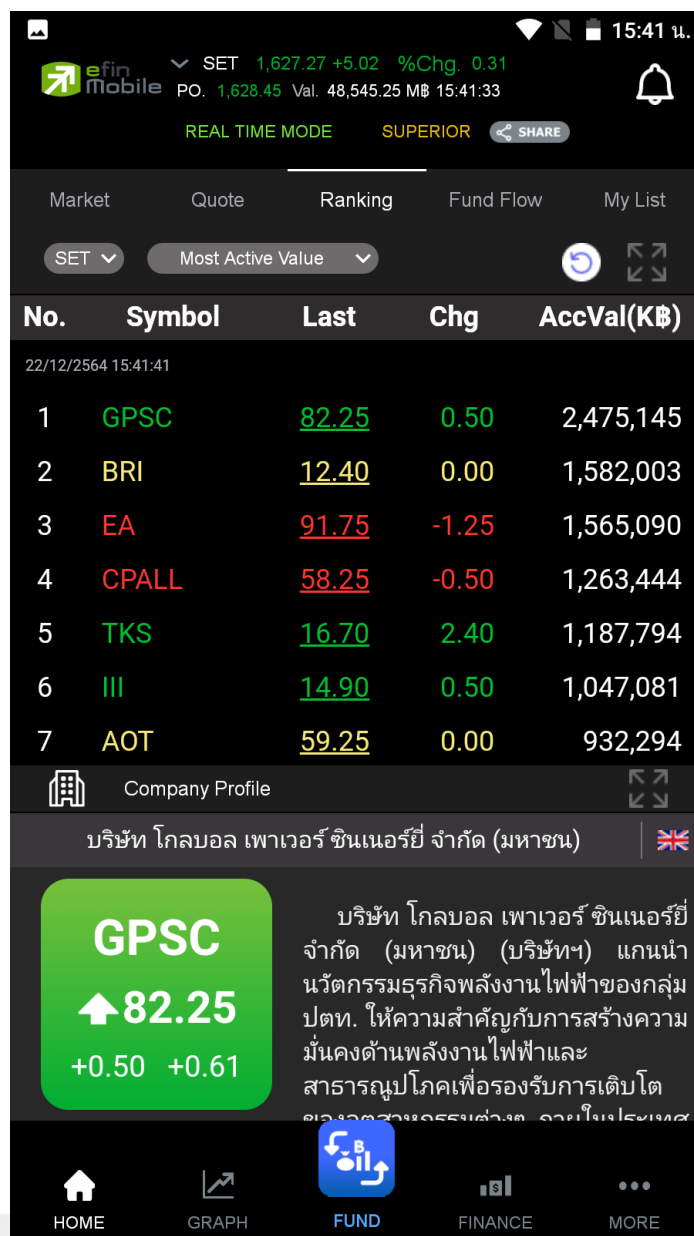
15:41 น.

efin Mobile

SET 1,627.27 +5.02 %Chg. 0.31
PO. 1,628.45 Val. 48,545.25 M฿ 15:41:33

REAL TIME MODE SUPERIOR SHARE

Market Quote Ranking Fund Flow My List

SET Most Active Value

| No. | Symbol | Last | Chg | AccVal(K฿) |
|---|---|---|---|---|
| 22/12/2564 15:41:41 | | | | |
| 1 | GPSC | 82.25 | 0.50 | 2,475,145 |
| 2 | BRI | 12.40 | 0.00 | 1,582,003 |
| 3 | EA | 91.75 | -1.25 | 1,565,090 |
| 4 | CPALL | 58.25 | -0.50 | 1,263,444 |
| 5 | TKS | 16.70 | 2.40 | 1,187,794 |
| 6 | III | 14.90 | 0.50 | 1,047,081 |
| 7 | AOT | 59.25 | 0.00 | 932,294 |

Company Profile

บริษัท โกลบอล เพาเวอร์ ซินเนอร์ยี่ จำกัด (มหาชน)

GPSC
82.25
+0.50 +0.61

บริษัท โกลบอล เพาเวอร์ ซินเนอร์ยี่ จำกัด (มหาชน) (บริษัทฯ) แกนนำนวัตกรรมธุรกิจพลังงานไฟฟ้าของกลุ่ม ปตท. ให้ความสำคัญกับการสร้างความมั่นคงด้านพลังงานไฟฟ้าและสาธารณูปโภคเพื่อรองรับการเติบโต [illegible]

HOME GRAPH FUND FINANCE MORE